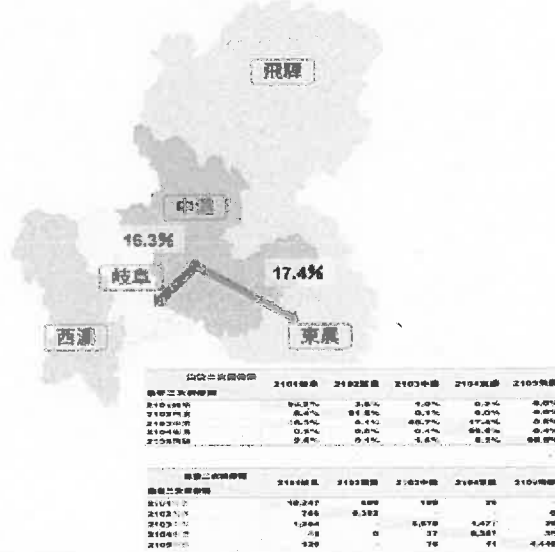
飛騨

中濃

16.3%

岐阜

17.4%

西濃

東濃

| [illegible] | 2101岐阜 | 2102西濃 | 2103中濃 | 2104東濃 | 2105飛騨 |
|---|---|---|---|---|---|
| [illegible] | | | | | |
| 2101岐阜 | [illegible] | 3.8% | 1.0% | 0.3% | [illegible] |
| 2102西濃 | 8.4% | 91.5% | 0.1% | 0.0% | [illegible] |
| 2103中濃 | 16.3% | 4.1% | 80.7% | 17.4% | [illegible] |
| 2104東濃 | 0.9% | 0.5% | 0.4% | 80.4% | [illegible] |
| 2105飛騨 | 2.4% | 0.1% | 1.6% | 0.3% | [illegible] |

| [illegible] | 2101岐阜 | 2102西濃 | 2103中濃 | 2104東濃 | 2105飛騨 |
|---|---|---|---|---|---|
| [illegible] | | | | | |
| 2101岐阜 | 10,247 | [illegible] | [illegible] | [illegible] | |
| 2102西濃 | 746 | 6,382 | | | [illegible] |
| 2103中濃 | 1,364 | | 5,678 | 1,477 | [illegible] |
| 2104東濃 | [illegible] | 0 | 37 | 6,361 | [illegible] |
| 2105飛騨 | 139 | | 79 | 41 | 4,448 |